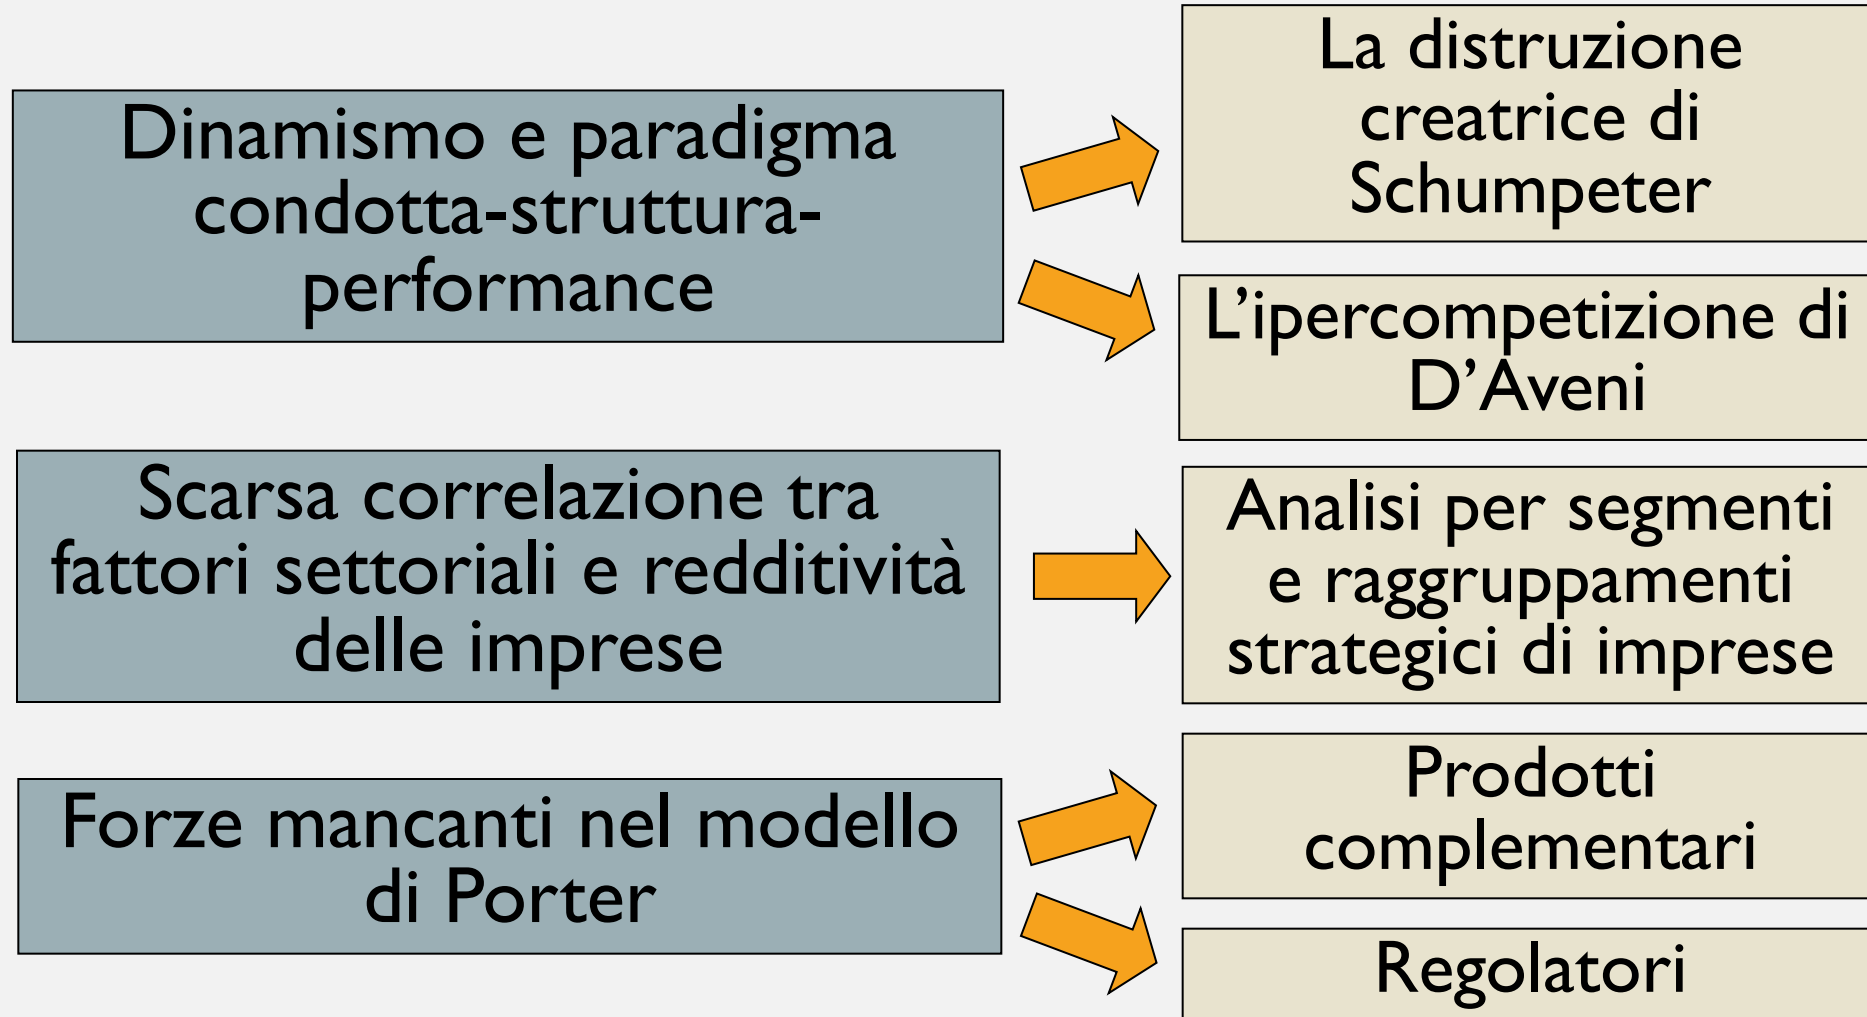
Dinamismo e paradigma condotta-struttura-performance

La distruzione creatrice di Schumpeter

L'ipercompetizione di D'Aveni

Scarsa correlazione tra fattori settoriali e redditività delle imprese

Analisi per segmenti e raggruppamenti strategici di imprese

Forze mancanti nel modello di Porter

Prodotti complementari

Regolatori